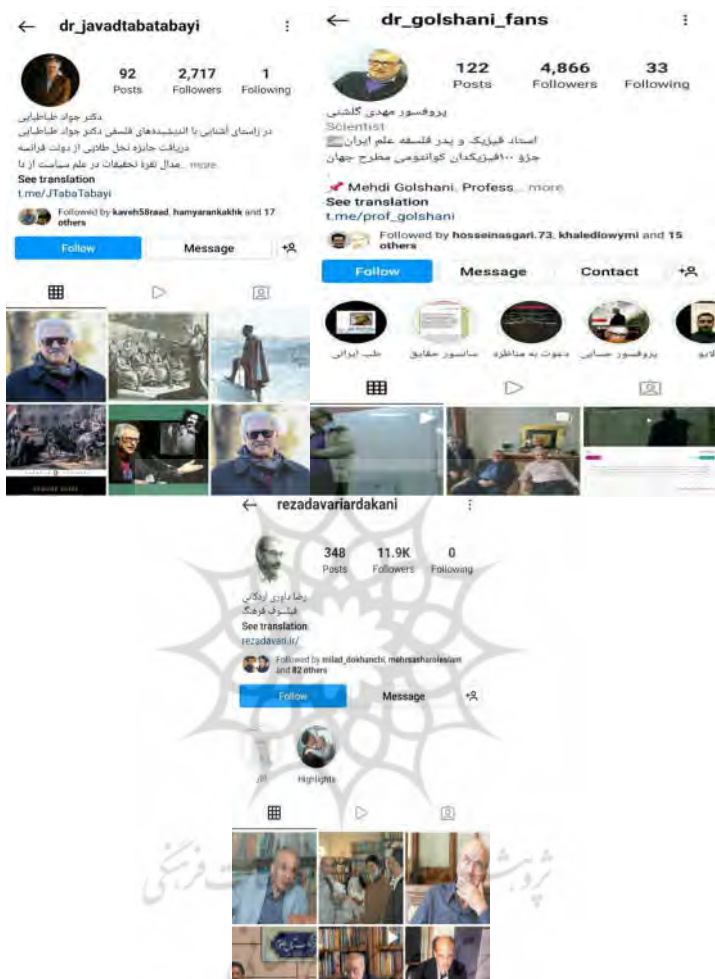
← dr_javadtabatabayi ⋮

92 Posts
2,717 Followers
1 Following

دکتر جواد طباطبایی
در راستای آشنایی با اندیشه‌های فلسفی دکتر جواد طباطبایی
دریافت جایزه نخل طلایی از دولت فرانسه
مدال نقره تحقیقات در علم سیاست از دا... more
See translation
t.me/JTabaTabayi
Followed by kaveh58raad, hamyarankakhk and 17 others

Follow
Message

← dr_golshani_fans ⋮

122 Posts
4,866 Followers
33 Following

پروفسور مهدی گلشنی
Scientist
استاد فیزیک و پدر فلسفه علم ایران
جزو ۱۰۰فیزیکدان کوانتومی مطرح جهان
Mehdi Golshani, Profess... more
See translation
t.me/prof_golshani
Followed by hosseinasgari.73, khaledlowymi and 15 others

Follow
Message
Contact

طب ایرانی
سانسور حقایق
دعوت به مناظره
پروفسور حسابی
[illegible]

← rezadavariardakani ⋮

348 Posts
11.9K Followers
0 Following

رضا داوری اردکانی
فیلسوف فرهنگ
See translation
rezadavari.ir/
Followed by milad_dokhanchi, mehrsasharolesiam and 82 others

Follow
Message

Highlights